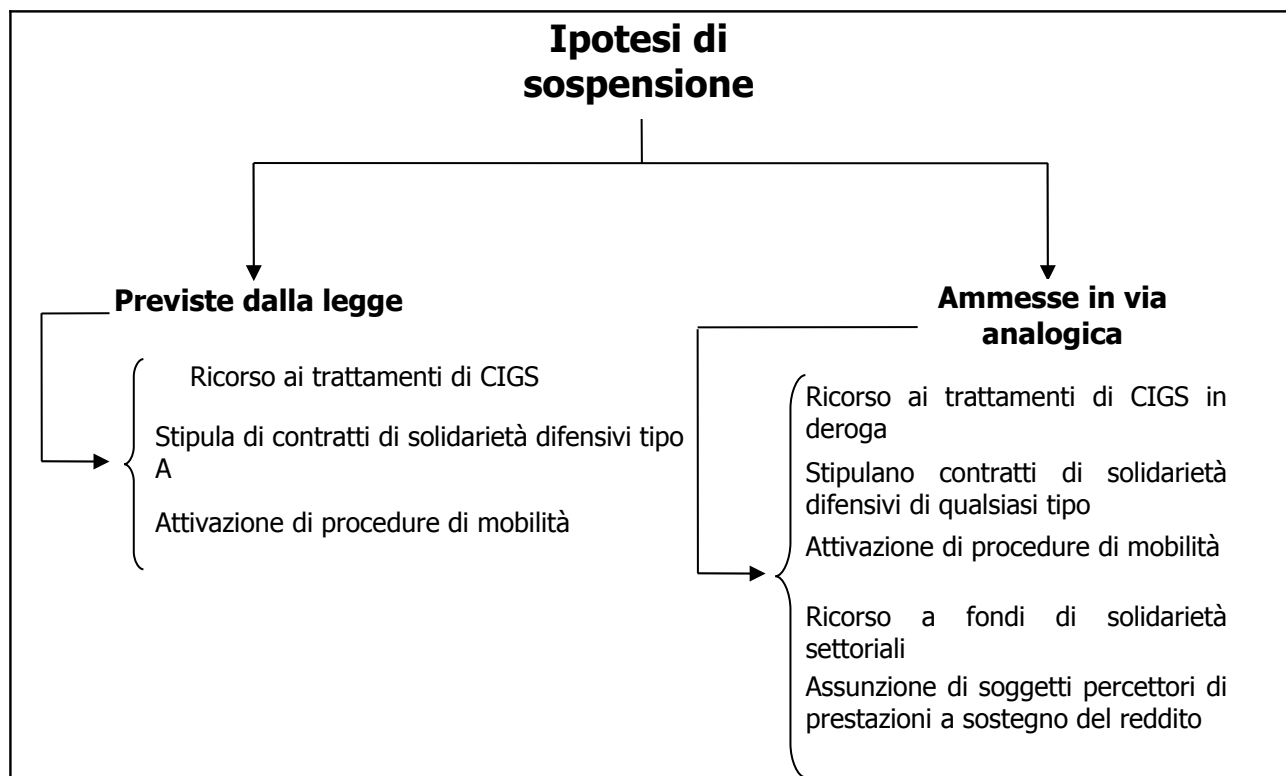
**Ipotesi di sospensione**

**Previste dalla legge**

Ricorso ai trattamenti di CIGS

Stipula di contratti di solidarietà difensivi tipo A

Attivazione di procedure di mobilità

**Ammesse in via analogica**

Ricorso ai trattamenti di CIGS in deroga

Stipulano contratti di solidarietà difensivi di qualsiasi tipo

Attivazione di procedure di mobilità

Ricorso a fondi di solidarietà settoriali

Assunzione di soggetti percettori di prestazioni a sostegno del reddito